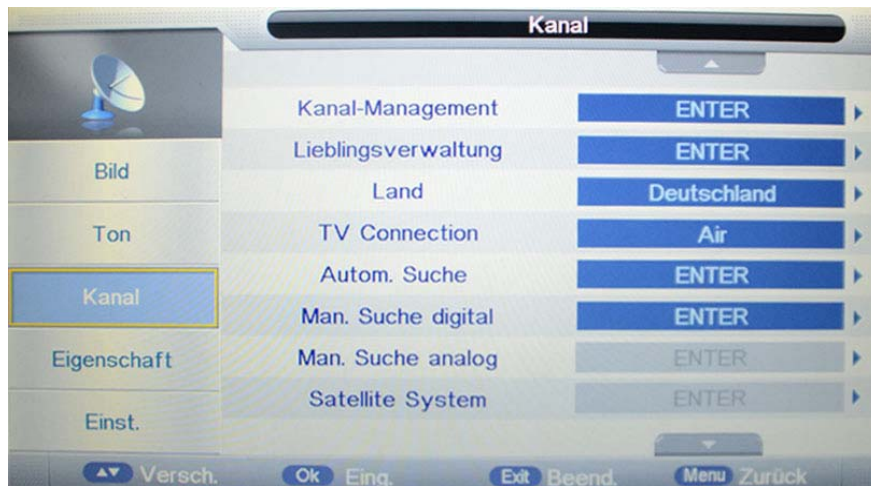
Kanal

Bild
Ton
Kanal
Eigenschaft
Einst.

| | |
|---|---|
| Kanal-Management | ENTER |
| Lieblingsverwaltung | ENTER |
| Land | Deutschland |
| TV Connection | Air |
| Autom. Suche | ENTER |
| Man. Suche digital | ENTER |
| Man. Suche analog | ENTER |
| Satellite System | ENTER |

Versch. Ok Eing. Exit Beend. Menu Zurück